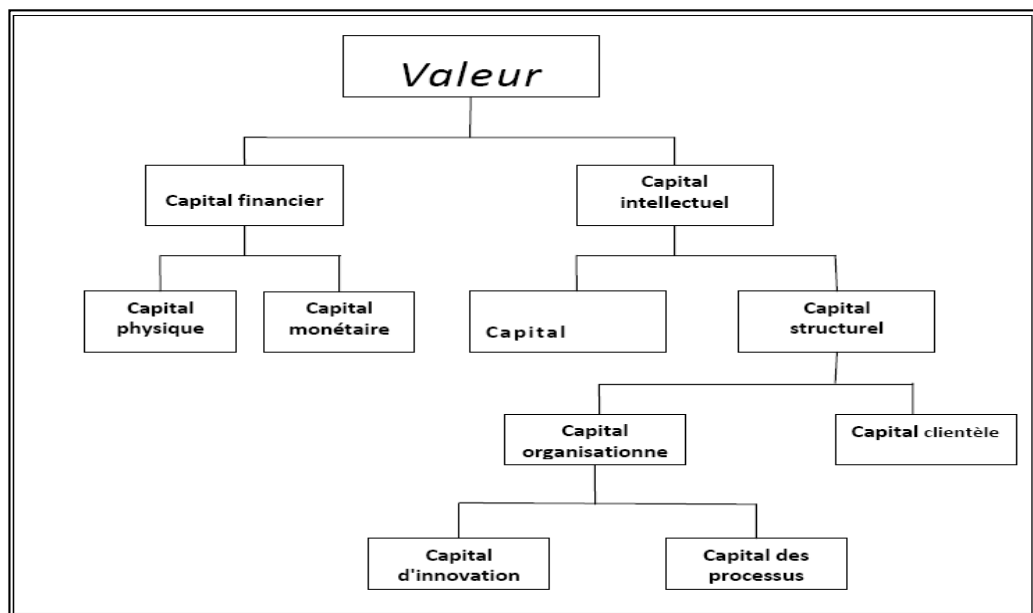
Valeur

Capital financier

Capital intellectuel

Capital physique

Capital monétaire

Capital

Capital structurel

Capital organisationne

Capital clientèle

Capital d'innovation

Capital des processus